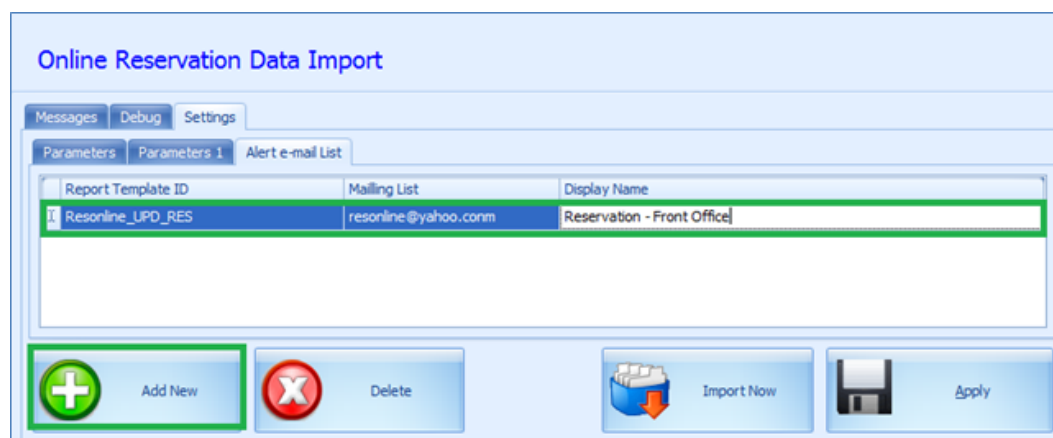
Online Reservation Data Import

Messages Debug Settings

Parameters Parameters 1 Alert e-mail List

| | Report Template ID | Mailing List | Display Name |
|---|---|---|---|
| I | Resonline_UPD_RES | resonline@yahoo.conm | Reservation - Front Office |

Add New

Delete

Import Now

Apply